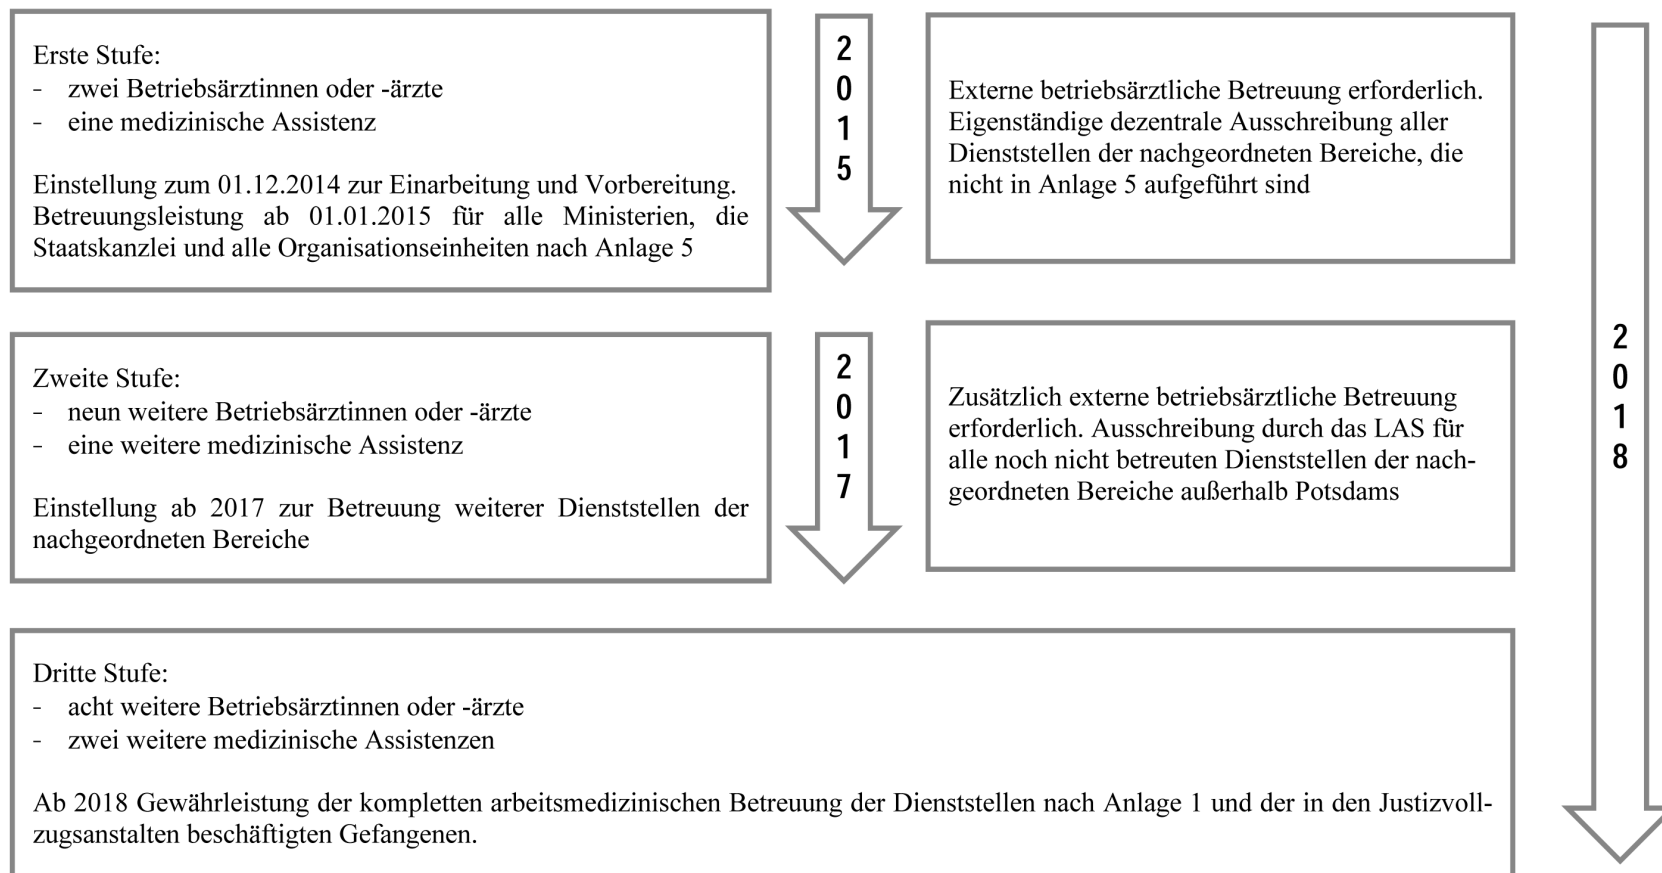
Erste Stufe:
- zwei Betriebsärztinnen oder -ärzte
- eine medizinische Assistenz

Einstellung zum 01.12.2014 zur Einarbeitung und Vorbereitung. Betreuungsleistung ab 01.01.2015 für alle Ministerien, die Staatskanzlei und alle Organisationseinheiten nach Anlage 5

2015

Externe betriebsärztliche Betreuung erforderlich. Eigenständige dezentrale Ausschreibung aller Dienststellen der nachgeordneten Bereiche, die nicht in Anlage 5 aufgeführt sind

Zweite Stufe:
- neun weitere Betriebsärztinnen oder -ärzte
- eine weitere medizinische Assistenz

Einstellung ab 2017 zur Betreuung weiterer Dienststellen der nachgeordneten Bereiche

2017

Zusätzlich externe betriebsärztliche Betreuung erforderlich. Ausschreibung durch das LAS für alle noch nicht betreuten Dienststellen der nachgeordneten Bereiche außerhalb Potsdams

2018

Dritte Stufe:
- acht weitere Betriebsärztinnen oder -ärzte
- zwei weitere medizinische Assistenzen

Ab 2018 Gewährleistung der kompletten arbeitsmedizinischen Betreuung der Dienststellen nach Anlage 1 und der in den Justizvollzugsanstalten beschäftigten Gefangenen.